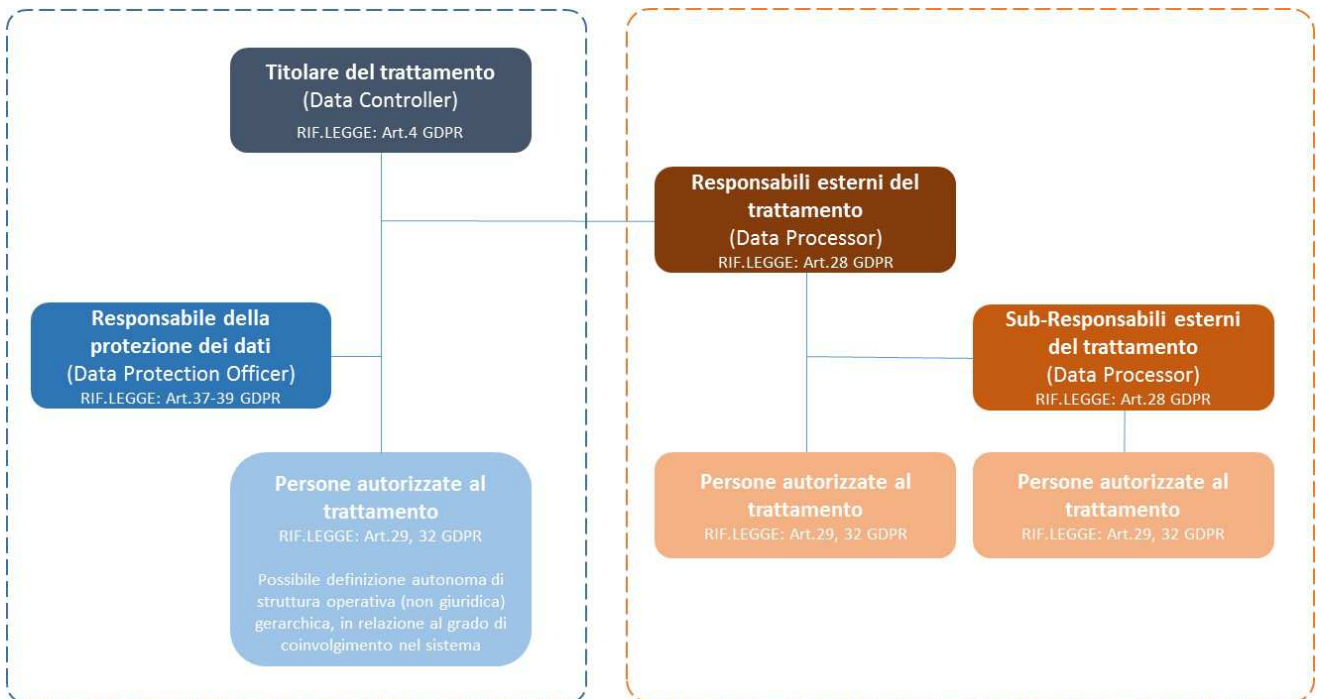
Titolare del trattamento
(Data Controller)
RIF.LEGGE: Art.4 GDPR

Responsabile della protezione dei dati
(Data Protection Officer)
RIF.LEGGE: Art.37-39 GDPR

Persone autorizzate al trattamento
RIF.LEGGE: Art.29, 32 GDPR

Possibile definizione autonoma di struttura operativa (non giuridica) gerarchica, in relazione al grado di coinvolgimento nel sistema

Responsabili esterni del trattamento
(Data Processor)
RIF.LEGGE: Art.28 GDPR

Sub-Responsabili esterni del trattamento
(Data Processor)
RIF.LEGGE: Art.28 GDPR

Persone autorizzate al trattamento
RIF.LEGGE: Art.29, 32 GDPR

Persone autorizzate al trattamento
RIF.LEGGE: Art.29, 32 GDPR